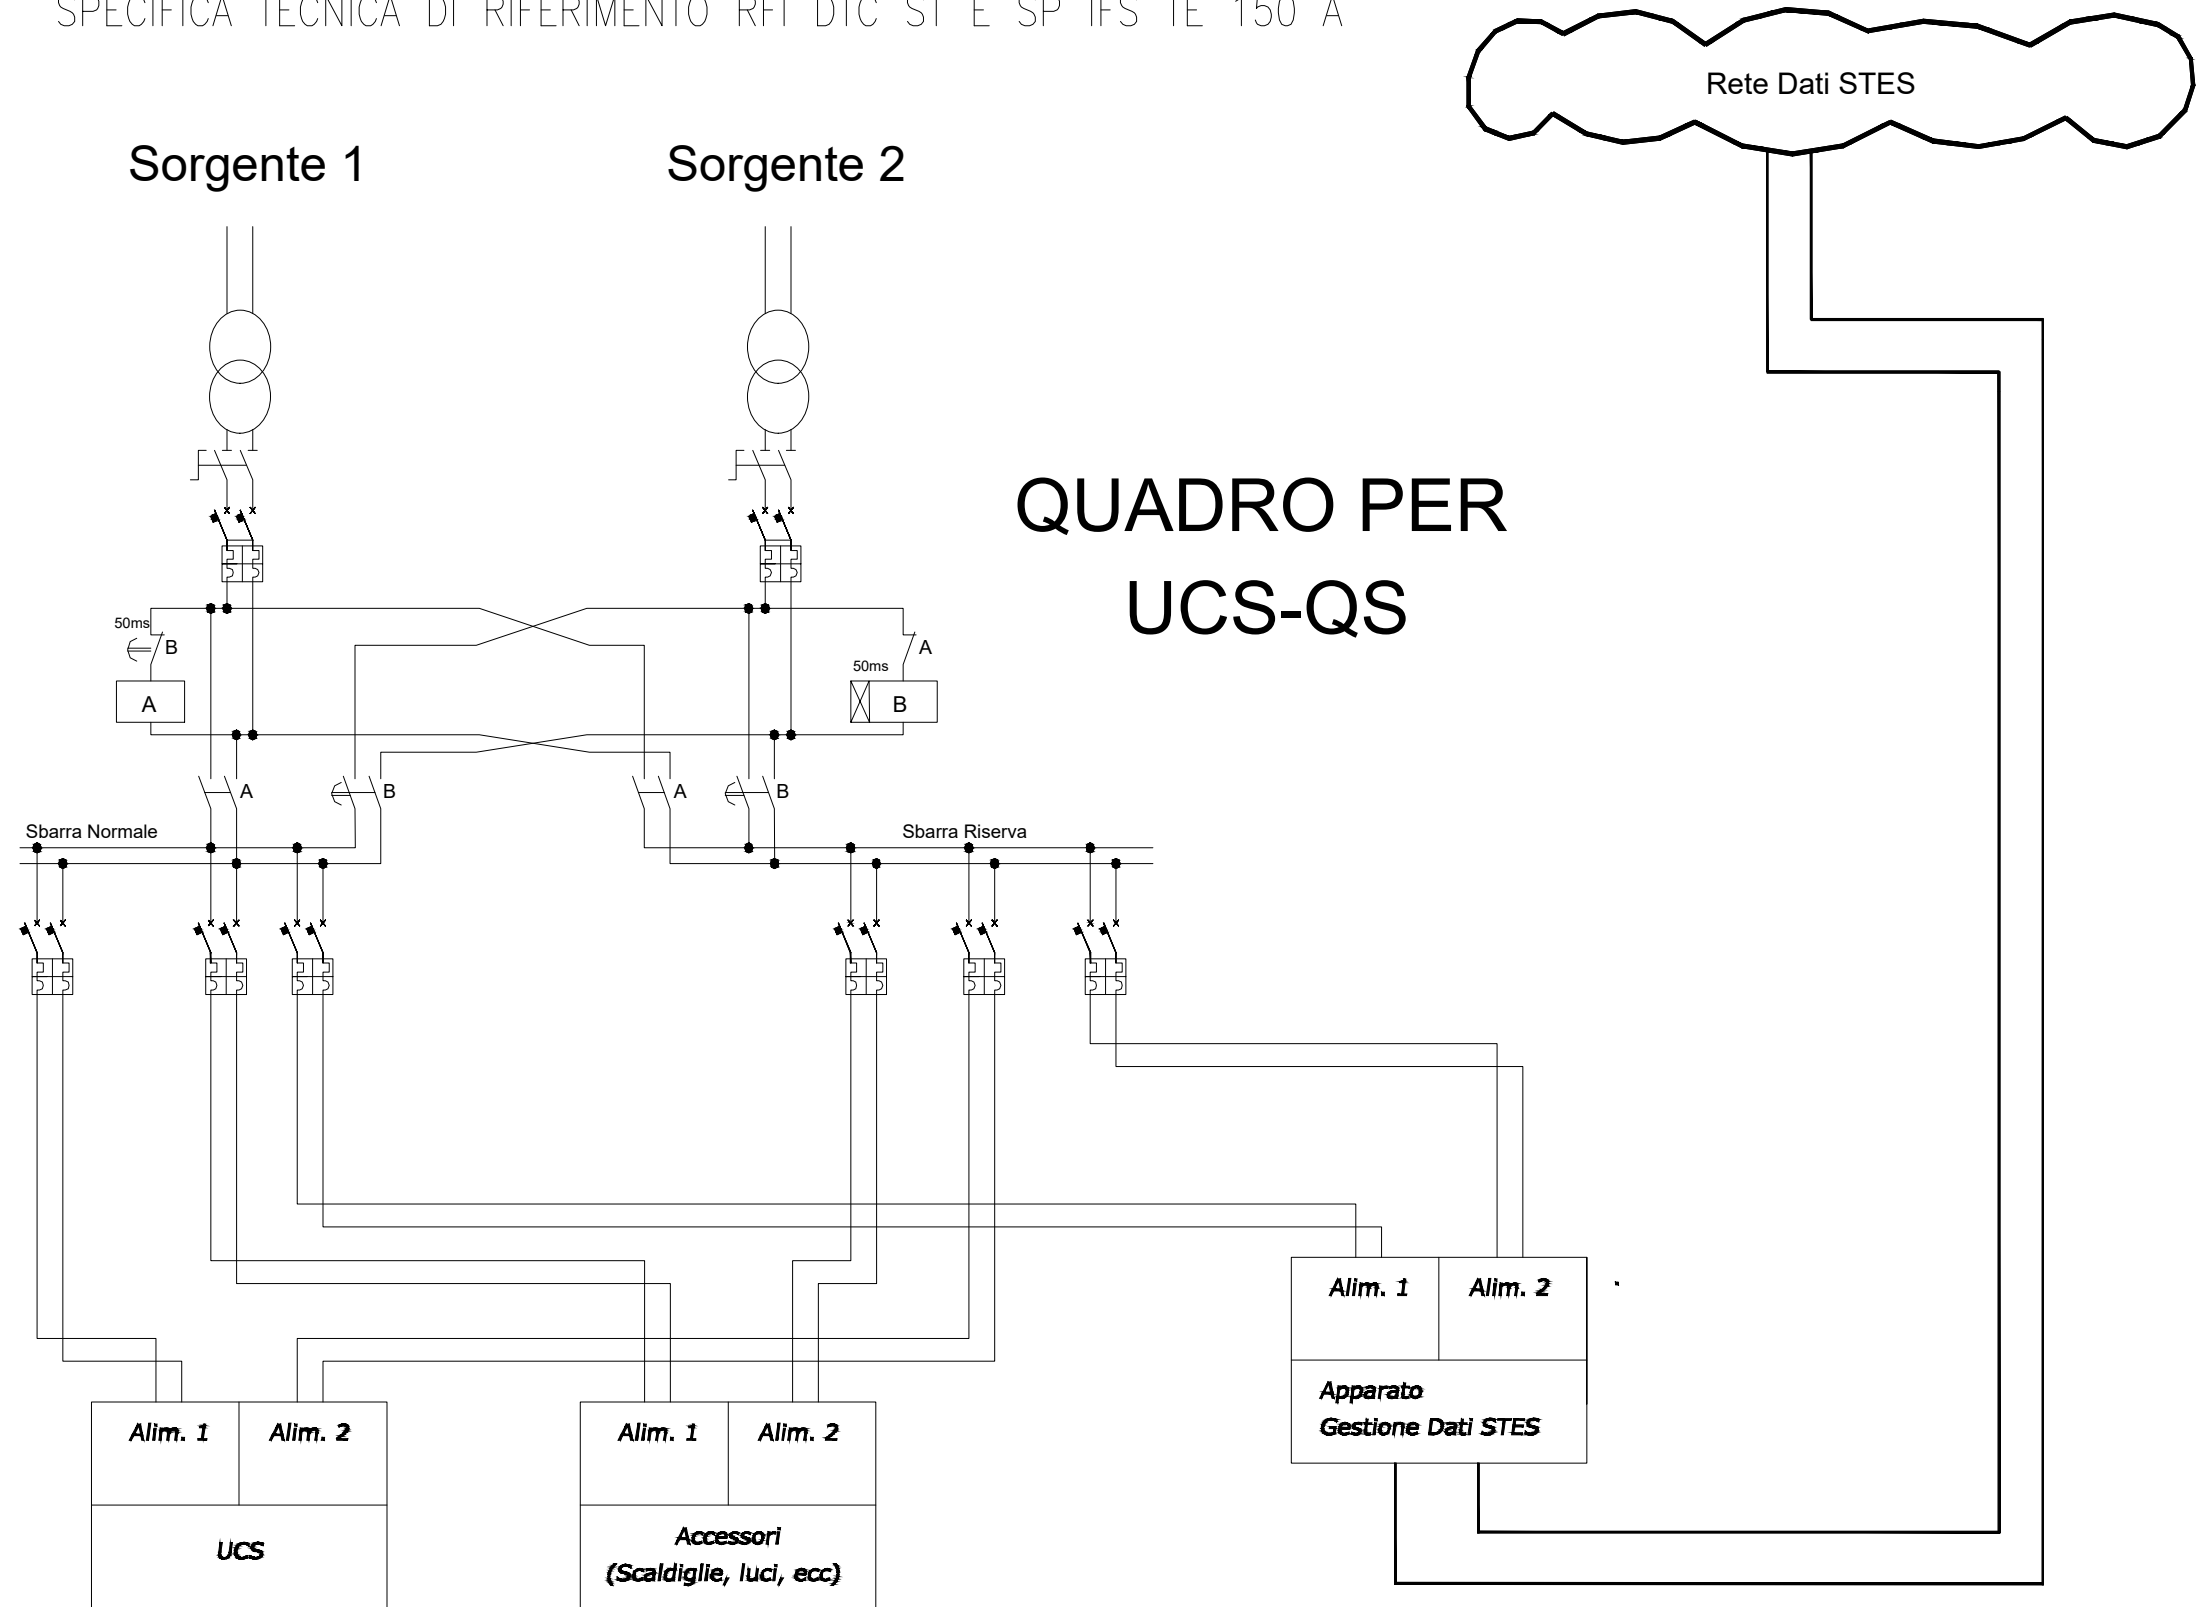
SPECIFICA TECNICA DI RIFERIMENTO RFI DTC ST E SP IFS TE 150 A

Rete Dati STES

Sorgente 1

Sorgente 2

QUADRO PER UCS-QS

50ms

B

A

A

50ms

B

A

B

A

B

Sbarra Normale

Sbarra Riserva

Alim. 1

Alim. 2

Apparato Gestione Dati STES

Alim. 1

Alim. 2

UCS

Alim. 1

Alim. 2

Accessori (Scaldiglie, luci, ecc)